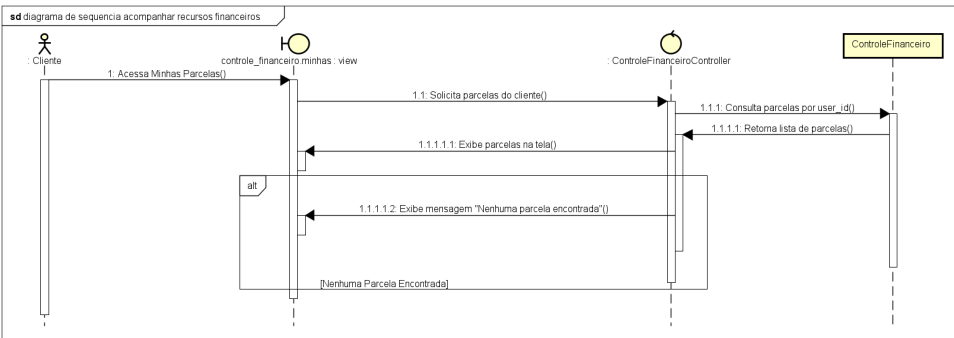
sd diagrama de sequencia acompanhar recursos financeiros

: Cliente

controle_financeiro.minhas : view

: ControleFinanceiroController

ControleFinanceiro

1: Acessa Minhas Parcelas()

1.1: Solicita parcelas do cliente()

1.1.1: Consulta parcelas por user_id()

1.1.1.1: Retorna lista de parcelas()

1.1.1.1.1: Exibe parcelas na tela()

alt

1.1.1.1.2: Exibe mensagem "Nenhuma parcela encontrada"()

[Nenhuma Parcela Encontrada]